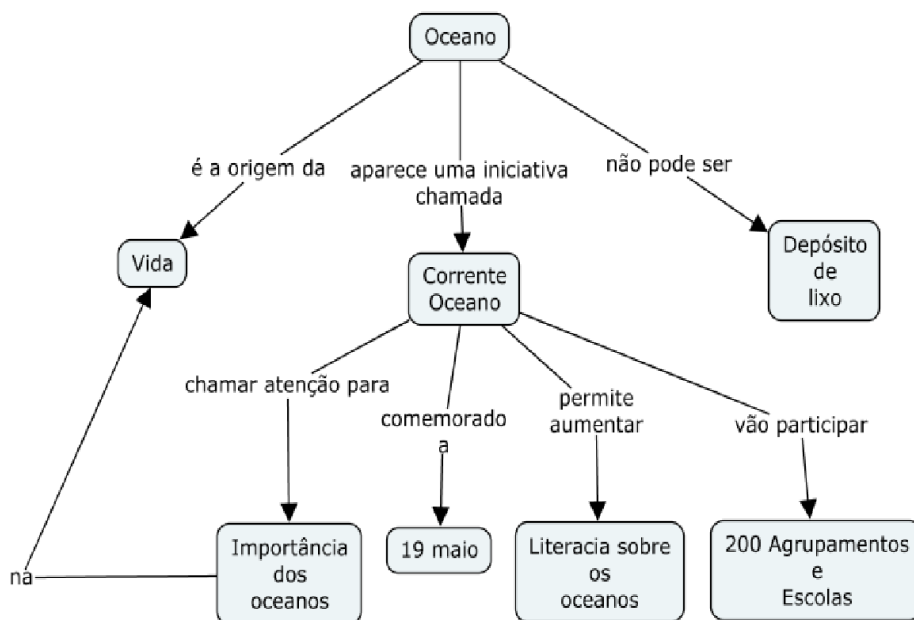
Oceano

é a origem da

aparece uma iniciativa chamada

não pode ser

Vida

Corrente Oceano

Depósito de lixo

chamar atenção para

comemorado a

permite aumentar

vão participar

na

Importância dos oceanos

19 maio

Literacia sobre os oceanos

200 Agrupamentos e Escolas